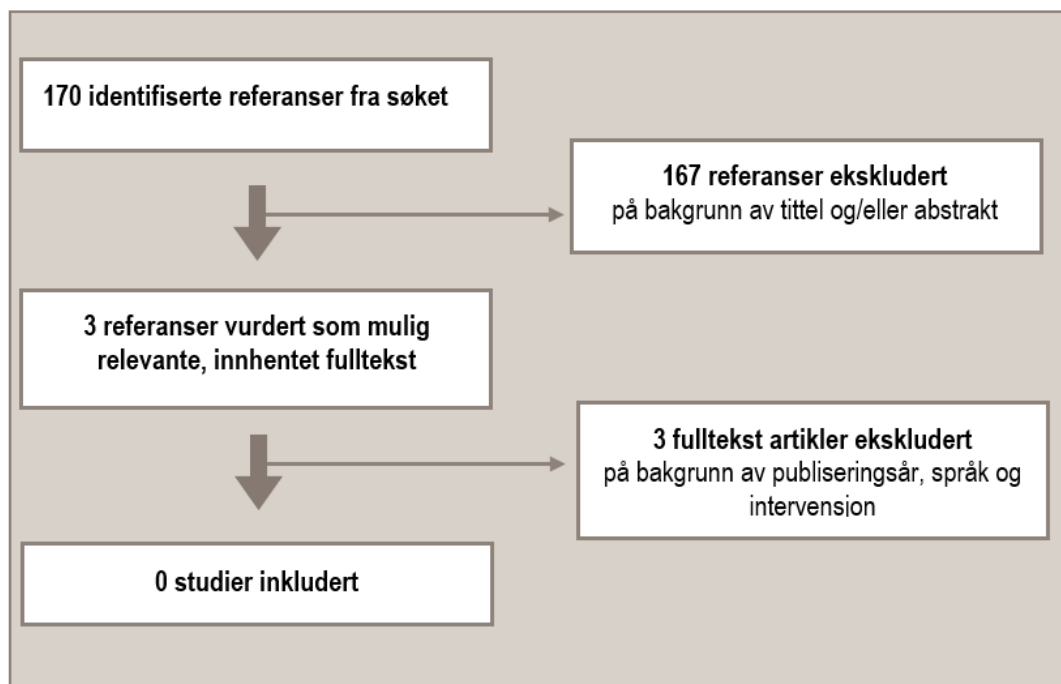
170 identifiserte referanser fra søket

167 referanser ekskludert
på bakgrunn av tittel og/eller abstrakt

3 referanser vurdert som mulig relevante, innhentet fulltekst

3 fulltekst artikler ekskludert
på bakgrunn av publiseringsår, språk og intervension

0 studier inkludert